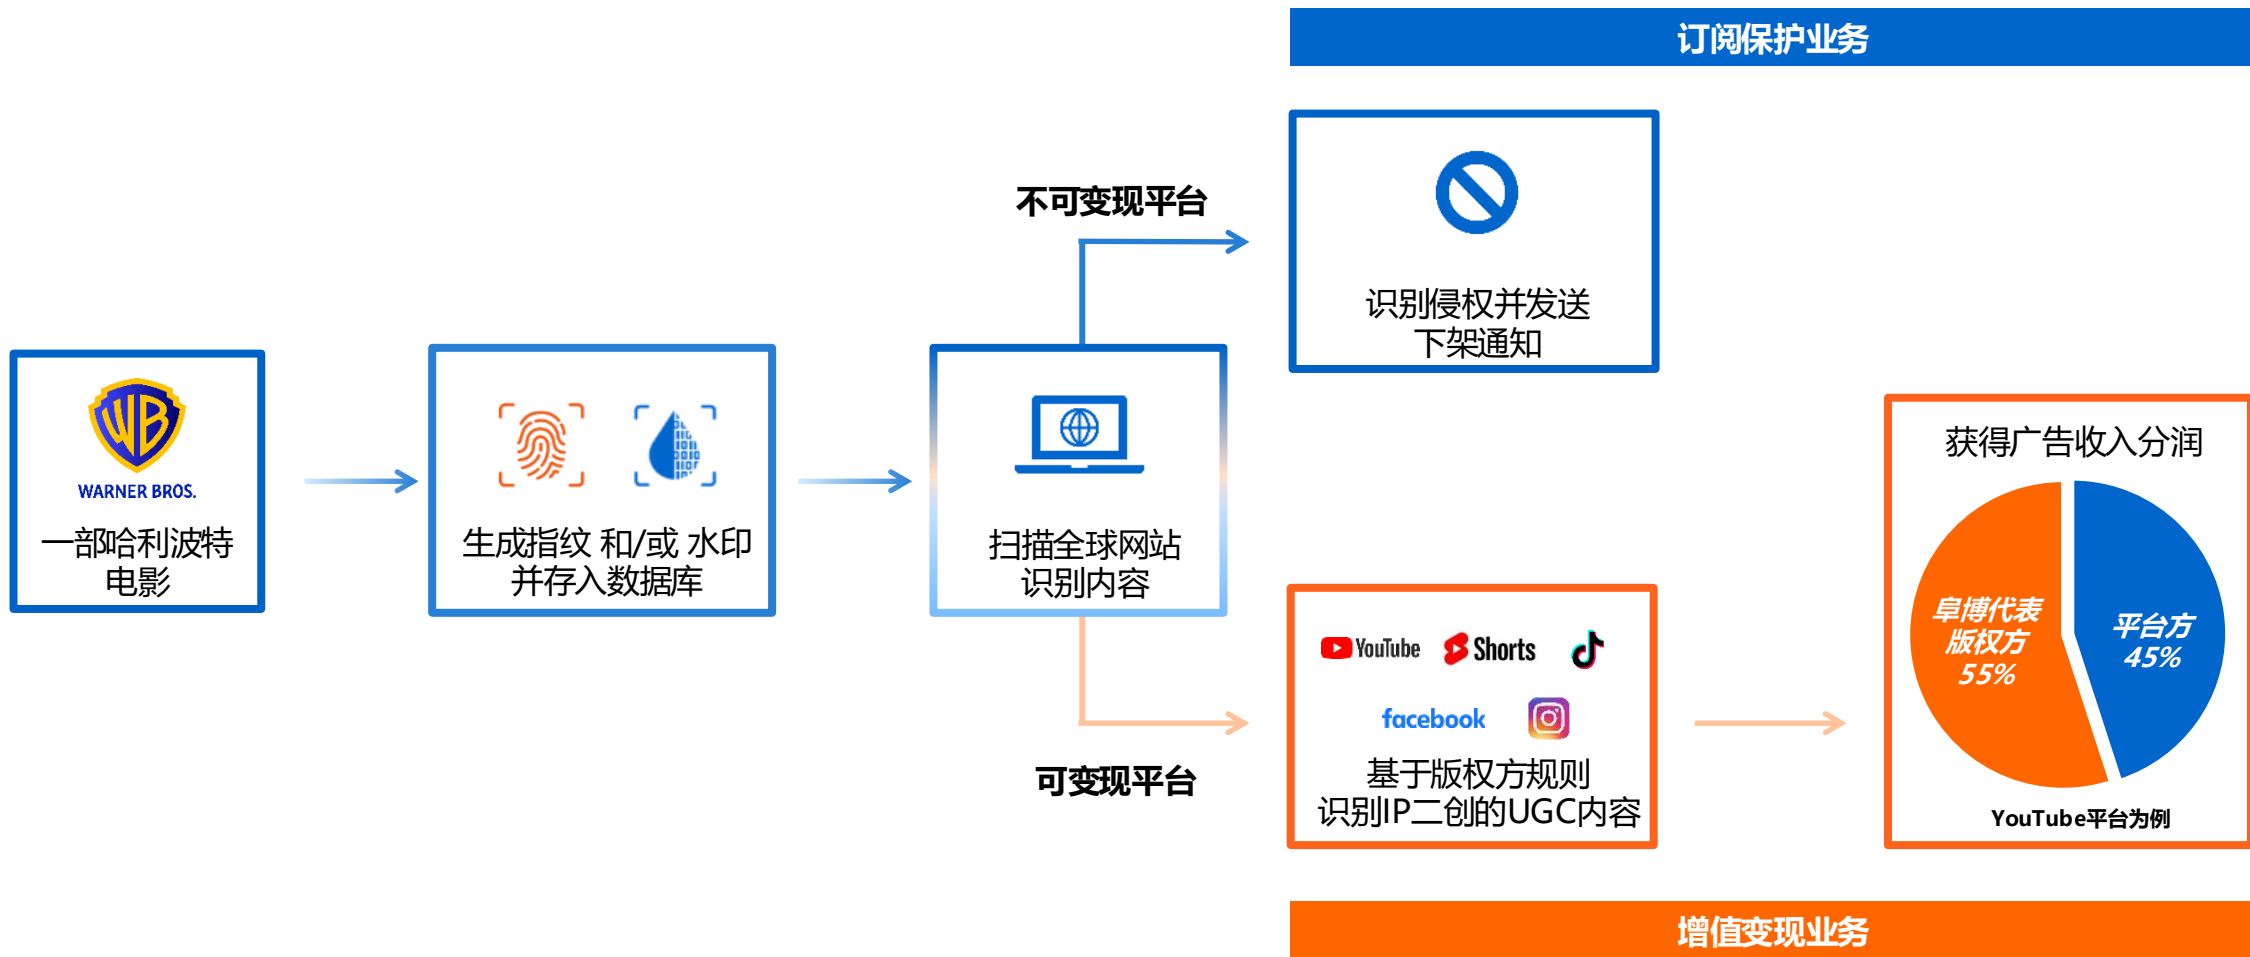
订阅保护业务

WB
WARNER BROS.
一部哈利波特电影

生成指纹 和/或 水印
并存入数据库

扫描全球网站
识别内容

不可变现平台

识别侵权并发送
下架通知

可变现平台

YouTube Shorts

facebook

基于版权方规则
识别IP二创的UGC内容

获得广告收入分润

阜博代表
版权方
55%

平台方
45%

YouTube平台为例

增值变现业务